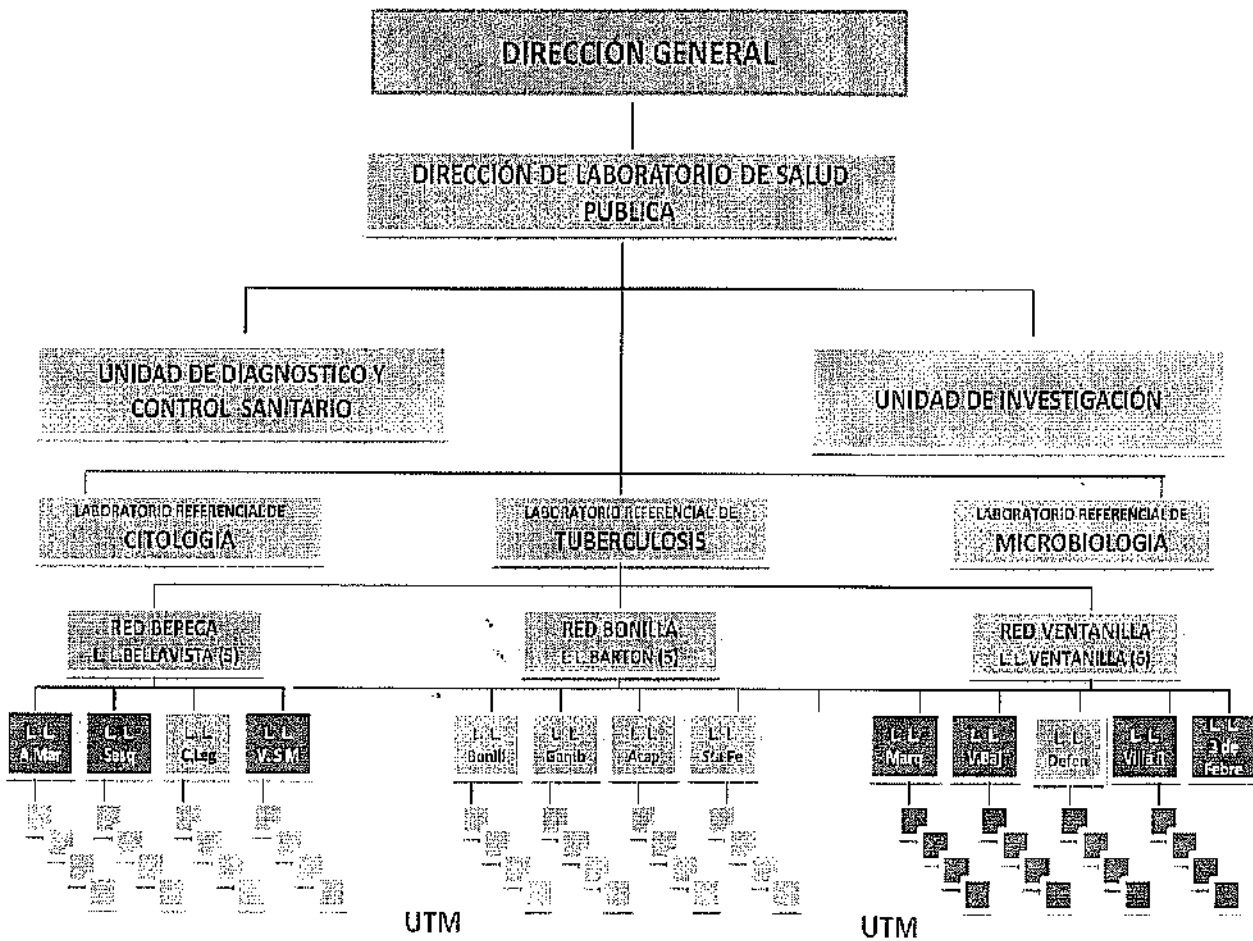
DIRECCIÓN GENERAL

DIRECCIÓN DE LABORATORIO DE SALUD PUBLICA

UNIDAD DE DIAGNOSTICO Y CONTROL SANITARIO

UNIDAD DE INVESTIGACIÓN

LABORATORIO REFERENCIAL DE CITOLOGÍA

LABORATORIO REFERENCIAL DE TUBERCULOSIS

LABORATORIO REFERENCIAL DE MICROBIOLOGIA

RED BEPECA L.L.BELLAVISTA (5)

RED BONILLA L.L.BARTON (5)

RED VENTANILLA L.L.VENTANILLA (6)

L. L. A.Mar

L. L. Satg

L. L. C.Leg

L. L. V.S.M

L. L. Bonili

L. L. Gamb

L. L. Atap

L. L. Sta Fe

L. L. Marq

L. L. V.Baji

L. L. Defen

L. L. Villa H

L. L. 3 de Febre

UTM

UTM